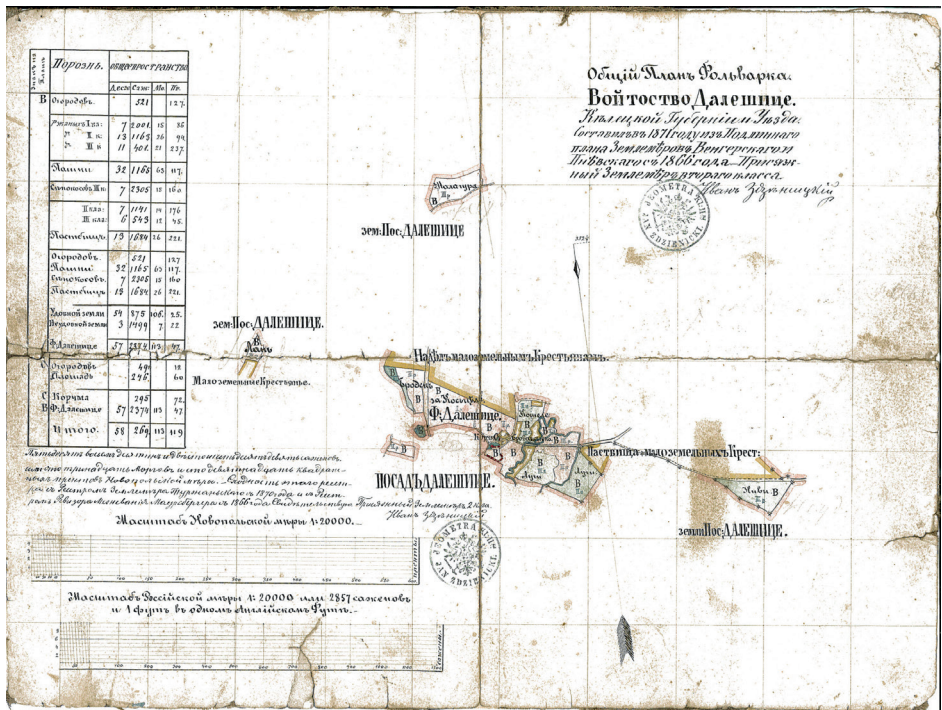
Общій Планъ Фольварка

Войтство Далешице.

Кѣлецкой Губерніи и Уѣзда составленъ в 1871 году изъ Подлиннаго плана Землемѣромъ Венгерскаго ... 1866 года Присяжный Землемѣръ втораго класса Иванъ Здзѣницкій

| Знакъ на плане | Порозны. | Десят. | Саж. | Мо. | Пр. |
|---|---|---|---|---|---|
| В | Огородовъ |  | 521 |  | 127 |
|  | Пашни I кл. | 7 | 2001 | 15 | 86 |
|  | II кл. | 13 | 1165 | 26 | 99 |
|  | III кл. | 11 | 401 | 21 | 237 |
|  | Пашни | 32 | 1168 | 63 | 117 |
|  | Сѣнокосовъ II кл. | 7 | 2305 | 13 | 160 |
|  | I кл. | 7 | 1141 | 14 | 176 |
|  | III кл. | 6 | 543 | 12 | 45 |
|  | Пастбищъ | 13 | 1684 | 26 | 221 |
|  | Огородовъ |  | 521 |  | 127 |
|  | Пашни | 32 | 1165 | 63 | 117 |
|  | Сѣнокосовъ | 7 | 2305 | 13 | 160 |
|  | Пастбищъ | 13 | 1684 | 26 | 221 |
|  | Удобной земли | 54 | 875 | 106 | 25 |
|  | Неудобной земли | 3 | 1499 | 7 | 22 |
|  | Ф. Далешице | 57 | 2374 | 113 | 47 |
| С | Огородовъ |  | 49 |  | 18 |
|  | Пашни |  | 246 |  | 60 |
|  | Корчма |  | 295 |  | 72 |
| В | Ф. Далешице | 57 | 2374 | 113 | 47 |
|  | Итого | 58 | 269 | 113 | 119 |

Пятьдесять восемь десятинъ и двѣсти шестьдесять девять саженъ, ... сто тринадцать морговъ и сто девятнадцать квадратныхъ прентовъ Новопольской мѣры. Сходность ... Землемѣра ... 1870 года и ... 1866 года Свидѣтельствую Присяжный Землемѣръ 2 класса Иванъ Здзѣницкій

Масштабъ Новопольской мѣры 1:20000.

Масштабъ Россійской мѣры 1:20000 или 285 7 саженъ и 1 футъ въ одномъ Англійскомъ Футѣ.

Молатура В

зем: Пос: ДАЛЕШИЦЕ

зем: Пос: ДАЛЕШИЦЕ.

В Лазъ

Малоземельные Крестьяне.

На Кругъ малоземельнымъ Крестьянамъ.

Ф. Далешице.

ПОСАДЪ ДАЛЕШИЦЕ.

Пастбища малоземельныхъ Крест.

Луги

Живи В

зем: Пос: ДАЛЕШИЦЕ.

GEOMETRA JAN ZDZIENICKI

GEOMETRA JAN ZDZIENICKI